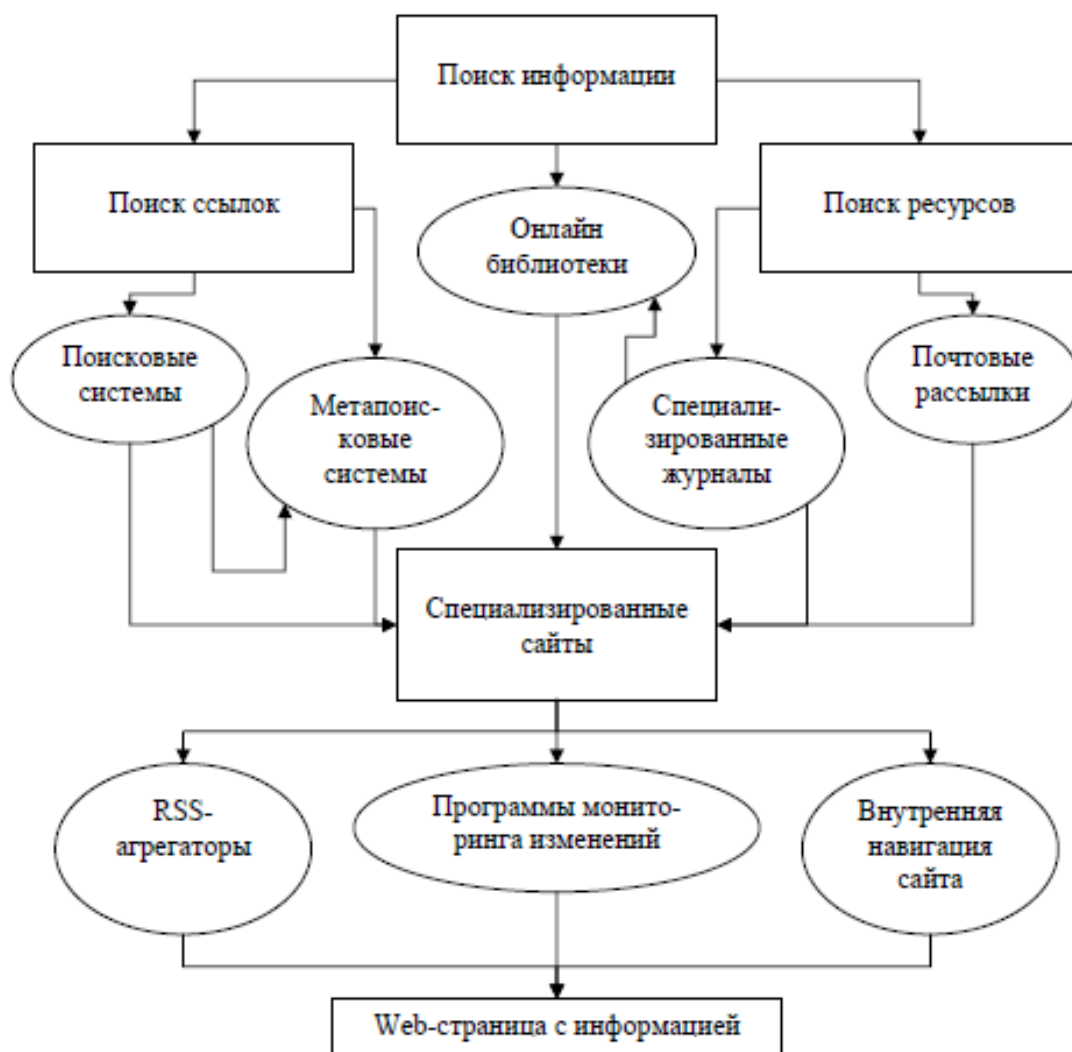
Поиск информации

Поиск ссылок

Онлайн библиотеки

Поиск ресурсов

Поисковые системы

Метапоисковые системы

Специализированные журналы

Почтовые рассылки

Специализированные сайты

RSS-агрегаторы

Программы мониторинга изменений

Внутренняя навигация сайта

Web-страница с информацией